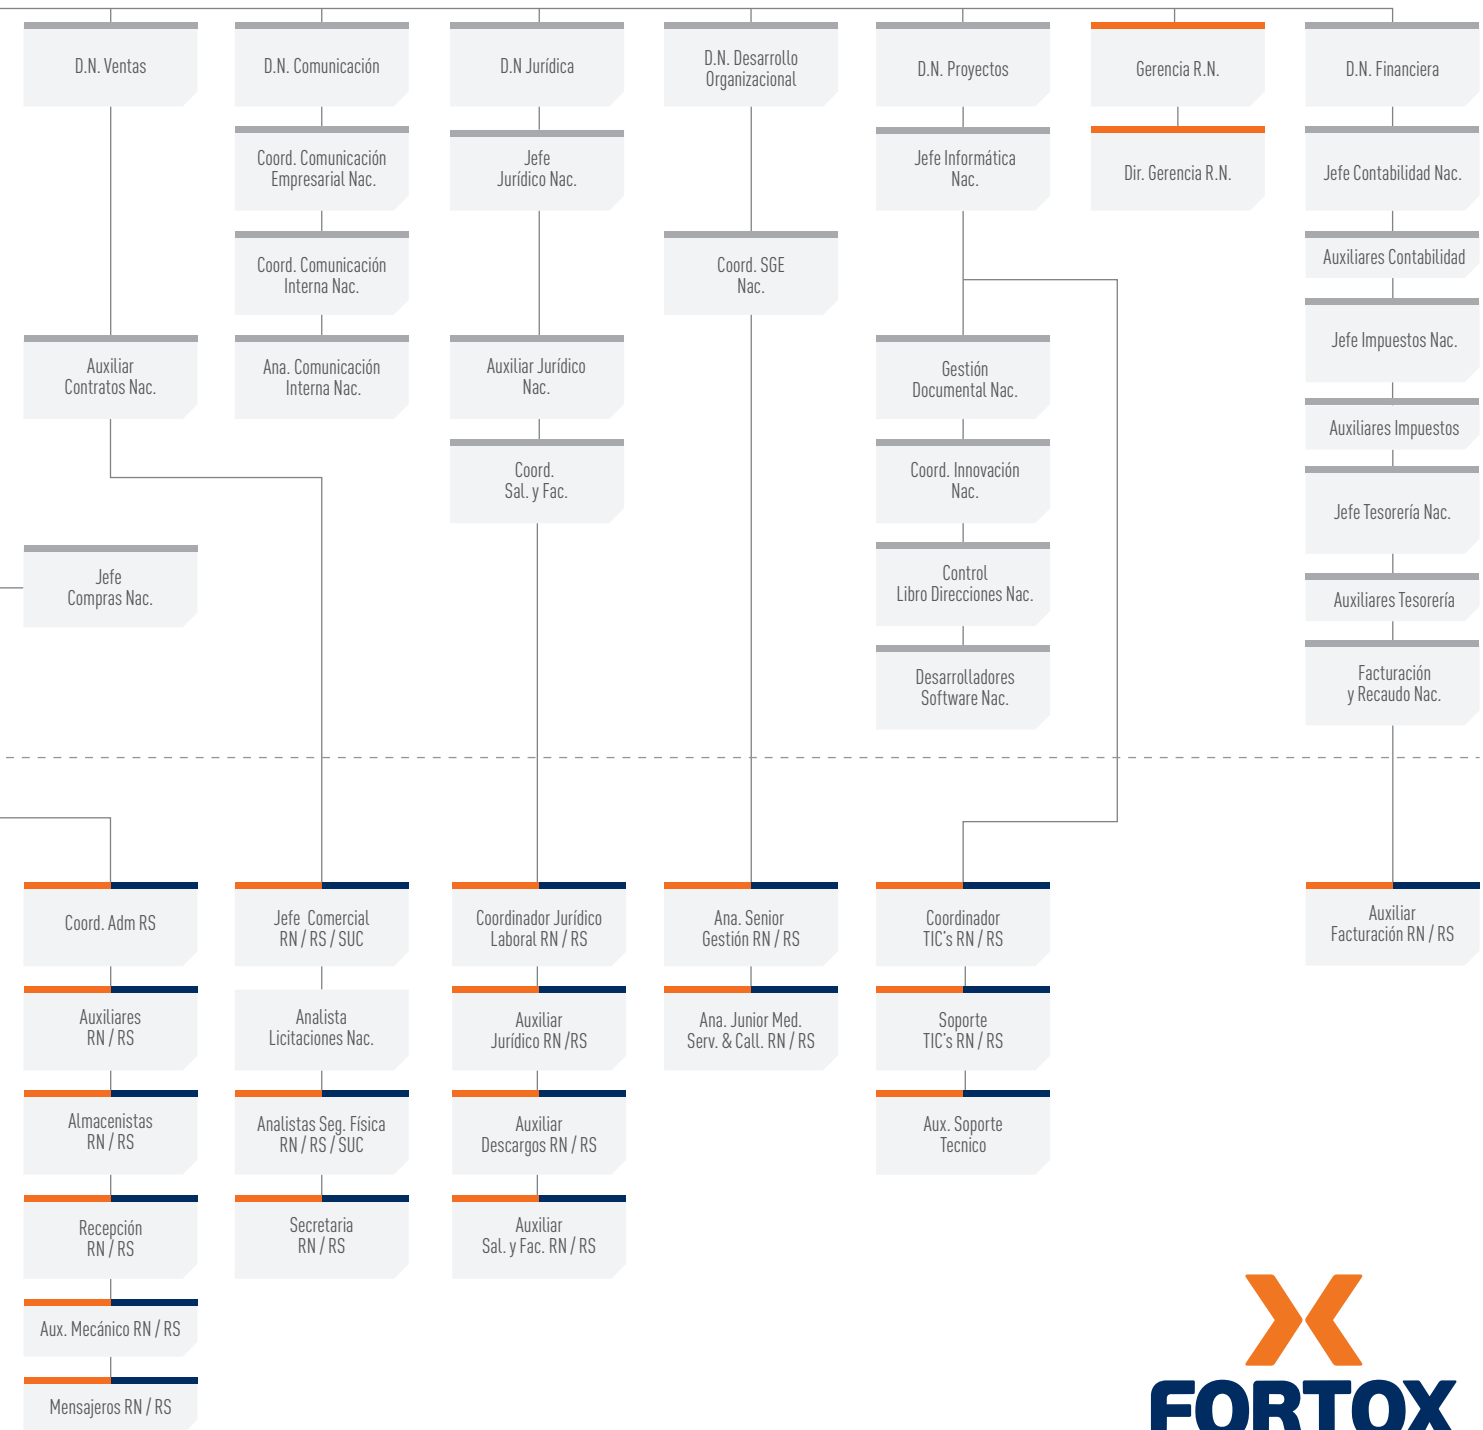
D.N. Ventas

Auxiliar Contratos Nac.

Jefe Compras Nac.

D.N. Comunicación

Coord. Comunicación Empresarial Nac.

Coord. Comunicación Interna Nac.

Ana. Comunicación Interna Nac.

D.N Jurídica

Jefe Jurídico Nac.

Auxiliar Jurídico Nac.

Coord. Sal. y Fac.

D.N. Desarrollo Organizacional

Coord. SGE Nac.

D.N. Proyectos

Jefe Informática Nac.

Gestión Documental Nac.

Coord. Innovación Nac.

Control Libro Direcciones Nac.

Desarrolladores Software Nac.

Gerencia R.N.

Dir. Gerencia R.N.

D.N. Financiera

Jefe Contabilidad Nac.

Auxiliares Contabilidad

Jefe Impuestos Nac.

Auxiliares Impuestos

Jefe Tesorería Nac.

Auxiliares Tesorería

Facturación y Recaudo Nac.

Coord. Adm RS

Auxiliares RN / RS

Almacenistas RN / RS

Recepción RN / RS

Aux. Mecánico RN / RS

Mensajeros RN / RS

Jefe Comercial RN / RS / SUC

Analista Licitaciones Nac.

Analistas Seg. Física RN / RS / SUC

Secretaria RN / RS

Coordinador Jurídico Laboral RN / RS

Auxiliar Jurídico RN /RS

Auxiliar Descargos RN / RS

Auxiliar Sal. y Fac. RN / RS

Ana. Senior Gestión RN / RS

Ana. Junior Med. Serv. & Call. RN / RS

Coordinador TIC's RN / RS

Soporte TIC's RN / RS

Aux. Soporte Tecnico

Auxiliar Facturación RN / RS

FORTOX